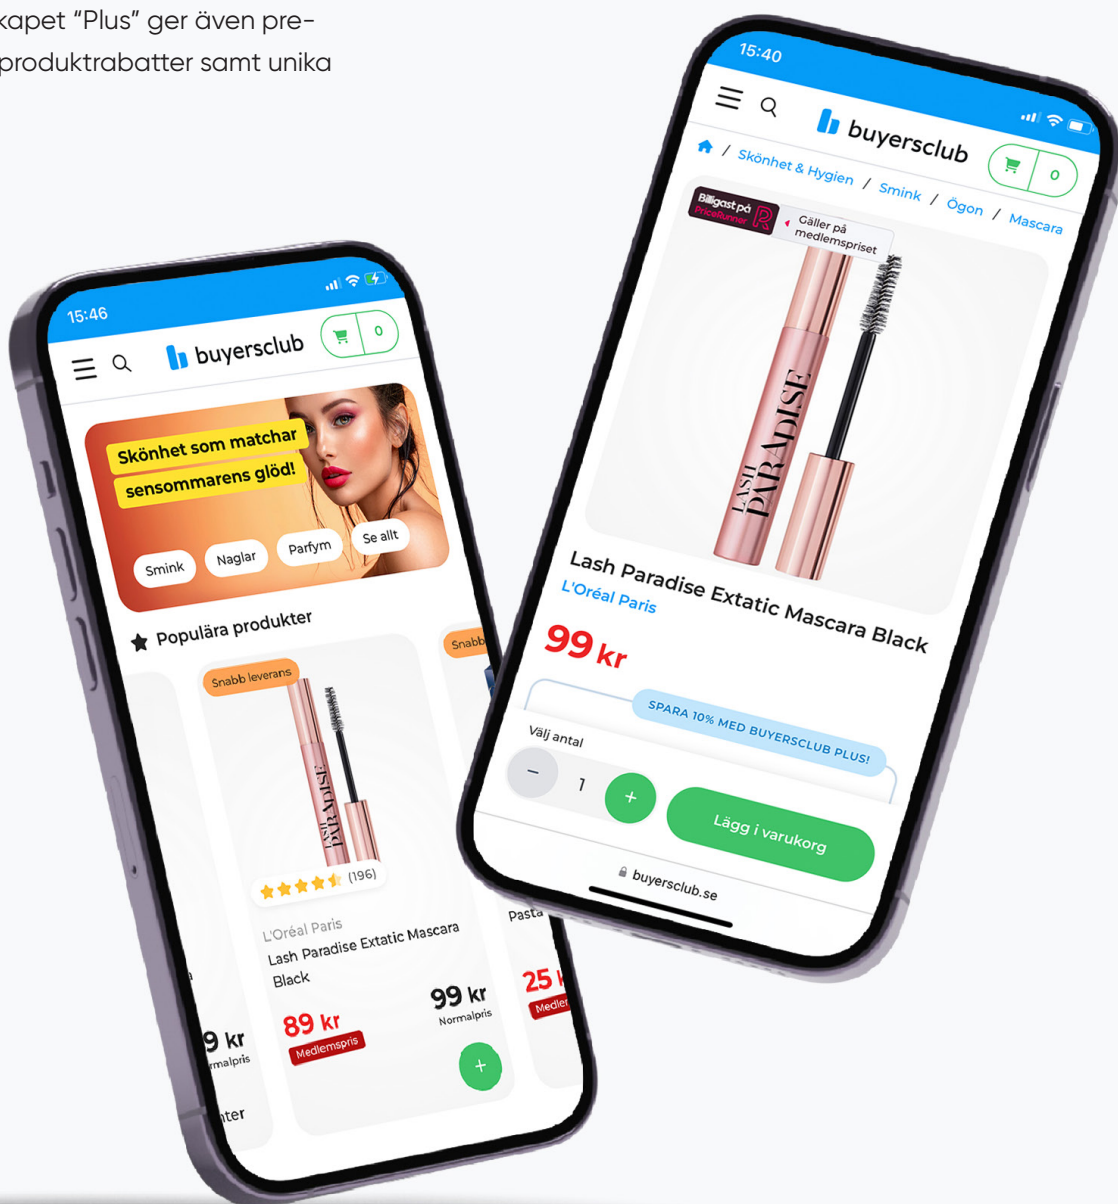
kapet "Plus" ger även pre-
produktrabatter samt unika

15:40

buyersclub

0

Skönhet & Hygien / Smink / Ögon / Mascara

Billigast på PriceRunner

Gäller på medlemspriset

LASH PARADISE

Lash Paradise Extatic Mascara Black

L'Oréal Paris

99 kr

SPARA 10% MED BUYERSCLUB PLUS!

Välj antal

−

1

+

Lägg i varukorg

buyersclub.se

15:46

buyersclub

0

Skönhet som matchar sensommarens glöd!

Smink

Naglar

Parfym

Se allt

Populära produkter

Snabb leverans

Snabb

LASH PARADISE

(196)

L'Oréal Paris

Lash Paradise Extatic Mascara Black

99 kr

Normalpris

89 kr

Medlemspris

+

9 kr

rmalpris

nter

Pasta

25 k

Medle